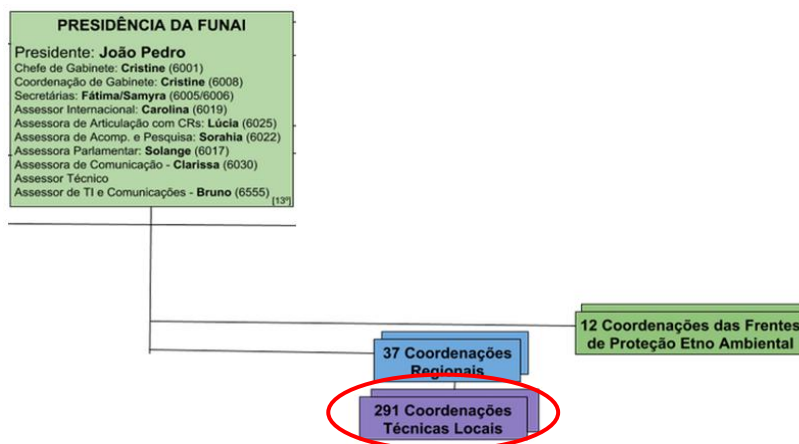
PRESIDÊNCIA DA FUNAI

Presidente: João Pedro
Chefe de Gabinete: Cristine (6001)
Coordenação de Gabinete: Cristine (6008)
Secretárias: Fátima/Samyra (6005/6006)
Assessor Internacional: Carolina (6019)
Assessora de Articulação com CRs: Lúcia (6025)
Assessora de Acomp. e Pesquisa: Sorahia (6022)
Assessora Parlamentar: Solange (6017)
Assessora de Comunicação - Clarissa (6030)
Assessor Técnico
Assessor de TI e Comunicações - Bruno (6555) [13º]

12 Coordenações das Frentes de Proteção Etno Ambiental

37 Coordenações Regionais

291 Coordenações Técnicas Locais